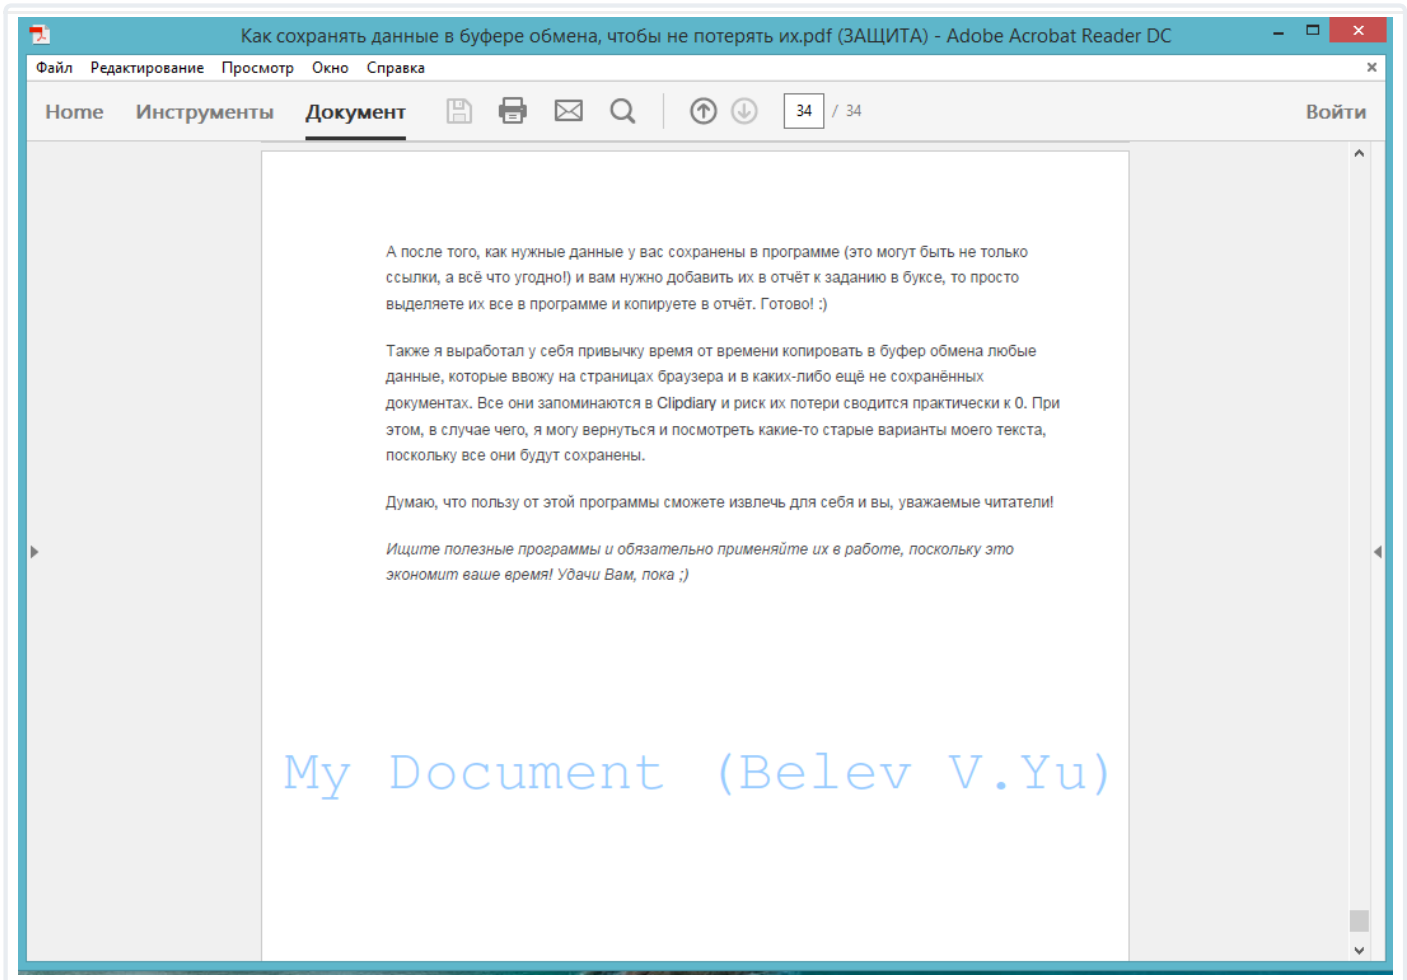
Как сохранять данные в буфере обмена, чтобы не потерять их.pdf (ЗАЩИТА) - Adobe Acrobat Reader DC

Файл Редактирование Просмотр Окно Справка

Home Инструменты Документ 34 / 34 Войти

А после того, как нужные данные у вас сохранены в программе (это могут быть не только ссылки, а всё что угодно!) и вам нужно добавить их в отчёт к заданию в буксе, то просто выделяете их все в программе и копируете в отчёт. Готово! :)

Также я выработал у себя привычку время от времени копировать в буфер обмена любые данные, которые ввожу на страницах браузера и в каких-либо ещё не сохранённых документах. Все они запоминаются в Clipdiary и риск их потери сводится практически к 0. При этом, в случае чего, я могу вернуться и посмотреть какие-то старые варианты моего текста, поскольку все они будут сохранены.

Думаю, что пользу от этой программы сможете извлечь для себя и вы, уважаемые читатели!

Ищите полезные программы и обязательно применяйте их в работе, поскольку это экономит ваше время! Удачи Вам, пока ;)

My Document (Belev V.Yu)